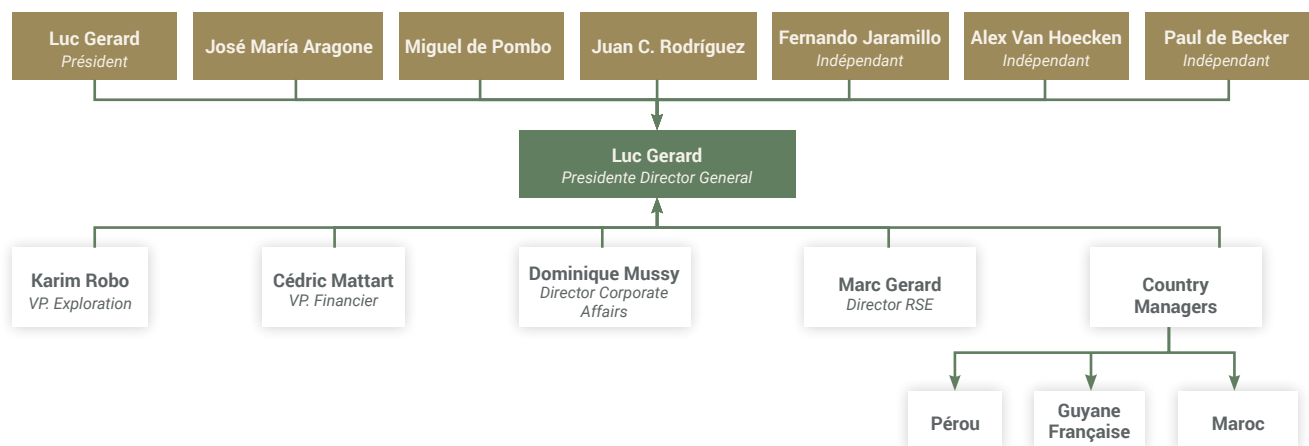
Luc Gerard
Président

José María Aragone

Miguel de Pombo

Juan C. Rodríguez

Fernando Jaramillo
Indépendant

Alex Van Hoecken
Indépendant

Paul de Becker
Indépendant

Luc Gerard
Presidente Director General

Karim Robo
VP. Exploration

Cédric Mattart
VP. Financier

Dominique Mussy
Director Corporate Affairs

Marc Gerard
Director RSE

Country Managers

Pérou

Guyane Française

Maroc